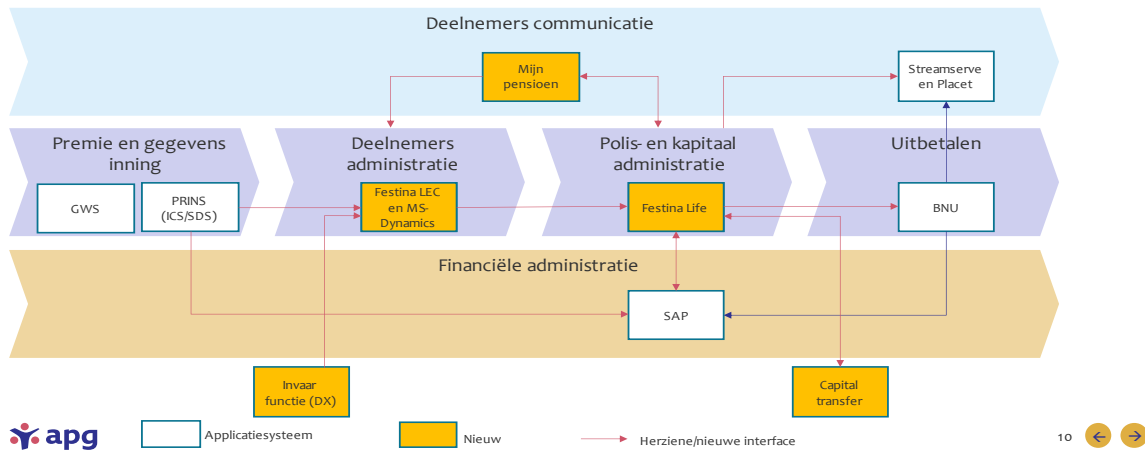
Deelnemers communicatie

Mijn pensioen

Streamserve en Placet

Premie en gegevens inning

Deelnemers administratie

Polis- en kapitaal administratie

Uitbetalen

GWS

PRINS (ICS/SDS)

Festina LEC en MS-Dynamics

Festina Life

BNU

Financiële administratie

SAP

Invaar functie (DX)

Capital transfer

apg

Applicatiesysteem

Nieuw

Herziene/nieuwe interface

10